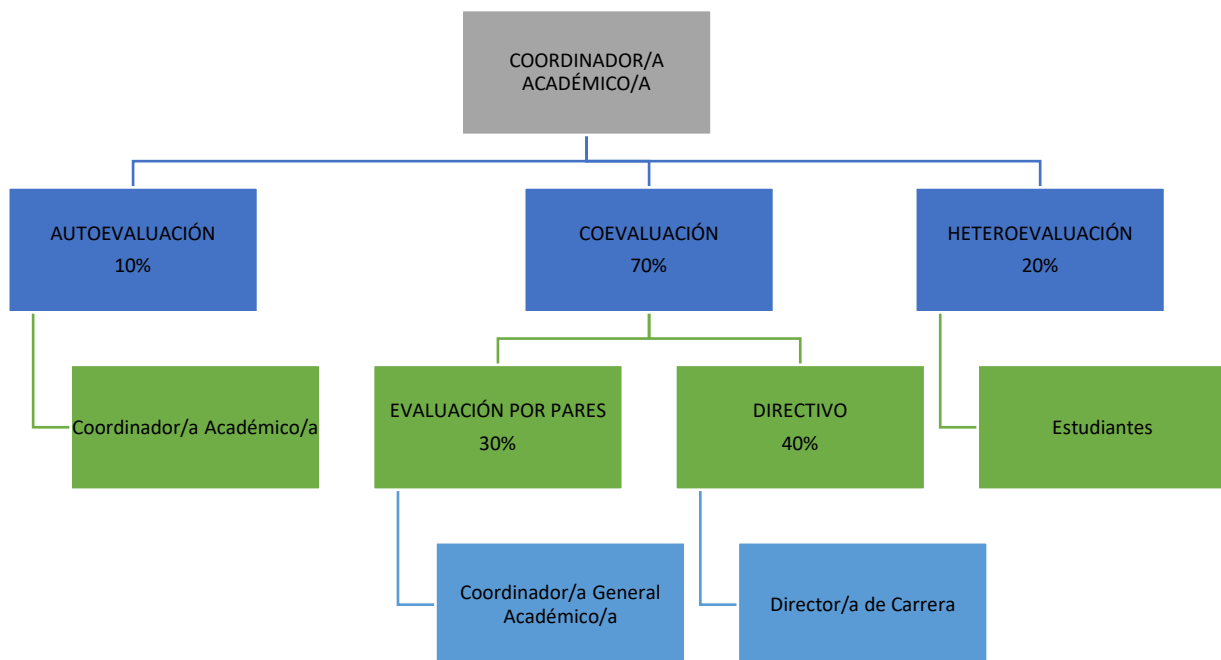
COORDINADOR/A ACADÉMICO/A

AUTOEVALUACIÓN
10%

COEVALUACIÓN
70%

HETEROEVALUACIÓN
20%

Coordinador/a Académico/a

EVALUACIÓN POR PARES
30%

DIRECTIVO
40%

Estudiantes

Coordinador/a General Académico/a

Director/a de Carrera